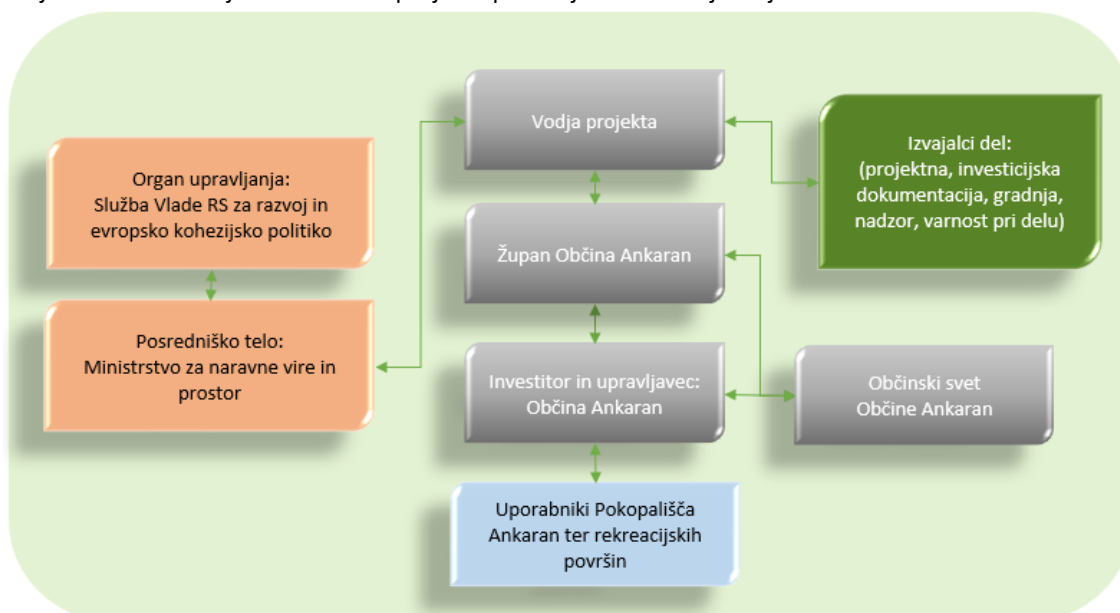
Organ upravljanja: Služba Vlade RS za razvoj in evropsko kohezijsko politiko

Posredniško telo: Ministrstvo za naravne vire in prostor

Vodja projekta

Župan Občina Ankaran

Investitor in upravljavec: Občina Ankaran

Uporabniki Pokopališča Ankaran ter rekreacijskih površin

Izvajalci del: (projektna, investicijska dokumentacija, gradnja, nadzor, varnost pri delu)

Občinski svet Občine Ankaran